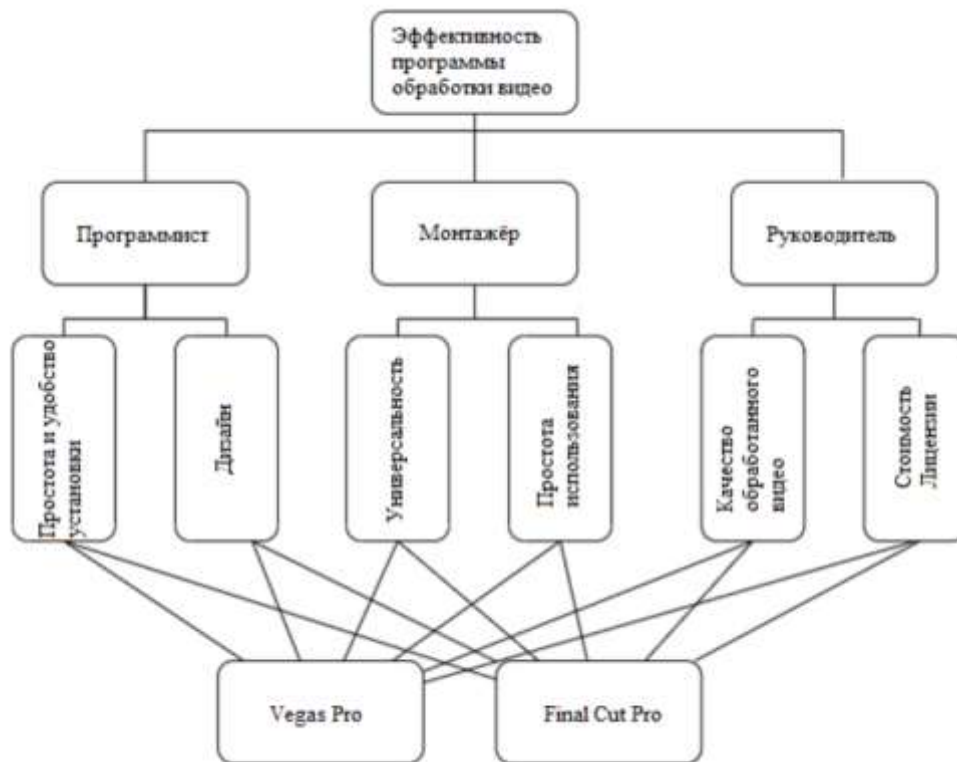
Эффективность программы обработки видео

Программист

Монтажёр

Руководитель

Простота и удобство установки

Дизайн

Универсальность

Простота использования

Качество обработанного видео

Стоимость Лицензии

Vegas Pro

Final Cut Pro